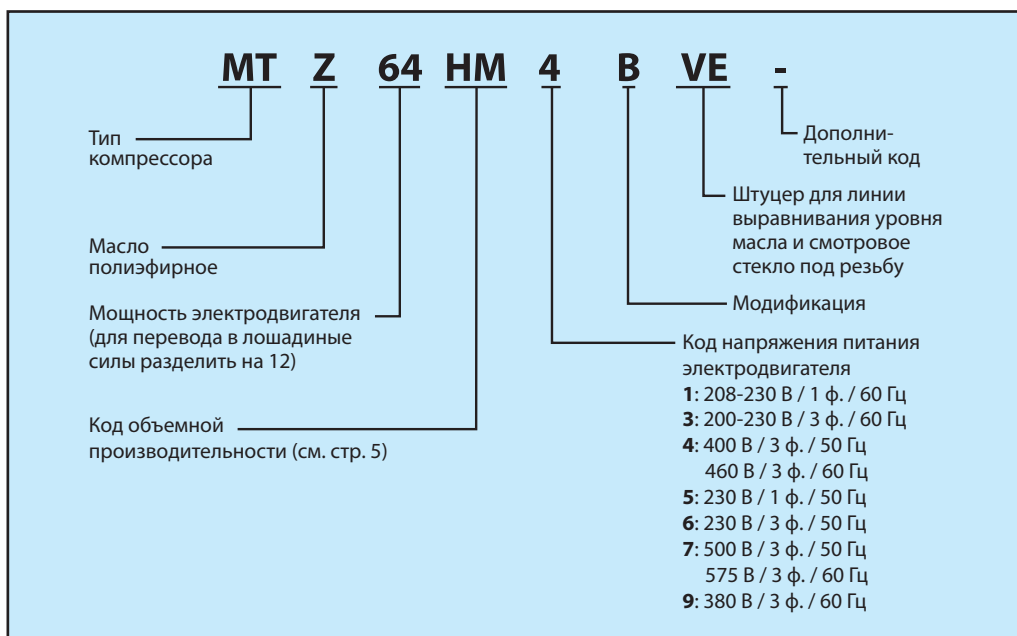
MT Z 64 HM 4 B VE -

Тип компрессора

Масло полиэфирное

Мощность электродвигателя (для перевода в лошадиные силы разделить на 12)

Код объемной производительности (см. стр. 5)

Дополнительный код

Штуцер для линии выравнивания уровня масла и смотровое стекло под резьбу

Модификация

Код напряжения питания электродвигателя
**1**: 208-230 В / 1 ф. / 60 Гц
**3**: 200-230 В / 3 ф. / 60 Гц
**4**: 400 В / 3 ф. / 50 Гц
460 В / 3 ф. / 60 Гц
**5**: 230 В / 1 ф. / 50 Гц
**6**: 230 В / 3 ф. / 50 Гц
**7**: 500 В / 3 ф. / 50 Гц
575 В / 3 ф. / 60 Гц
**9**: 380 В / 3 ф. / 60 Гц